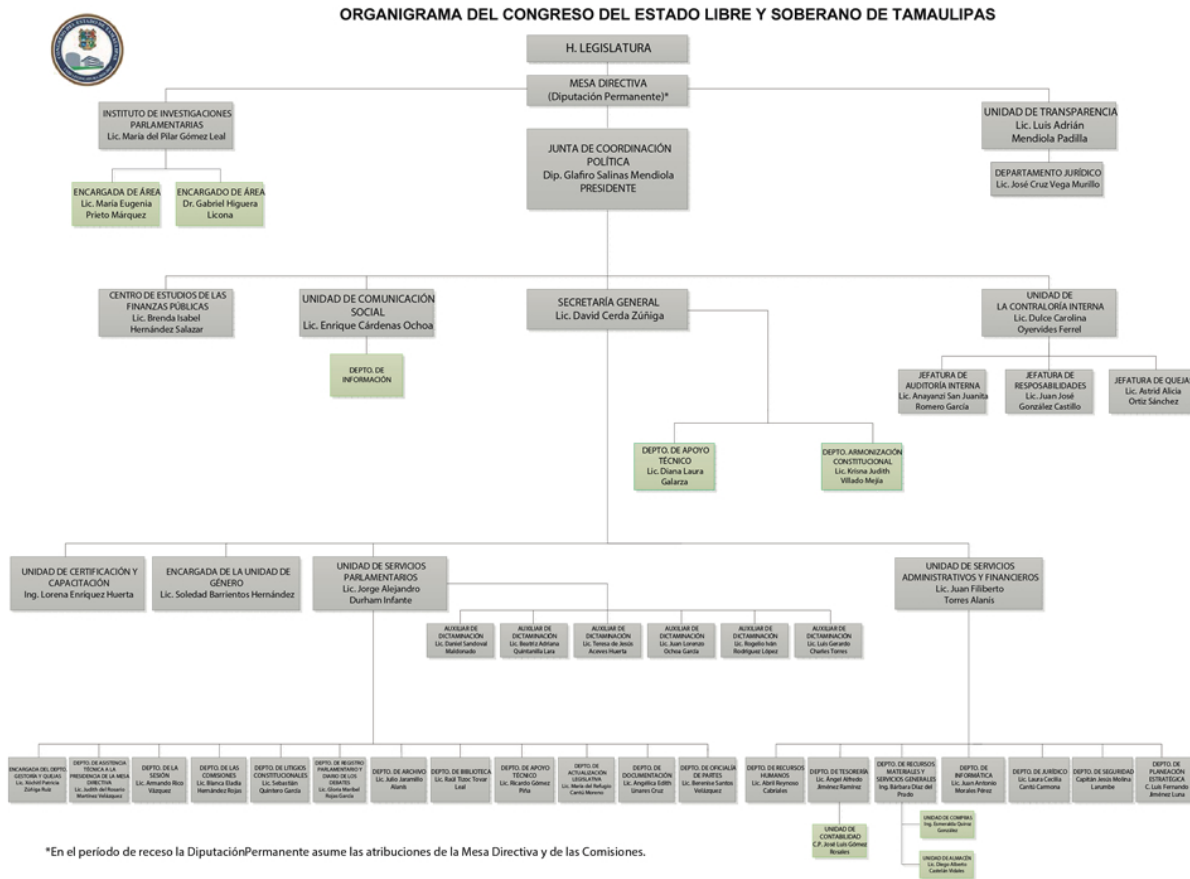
ORGANIGRAMA DEL CONGRESO DEL ESTADO LIBRE Y SOBERANO DE TAMAULIPAS

H. LEGISLATURA

MESA DIRECTIVA
(Diputación Permanente)*

INSTITUTO DE INVESTIGACIONES PARLAMENTARIAS
Lic. María del Pilar Gómez Leal

ENCARGADA DE ÁREA
Lic. María Eugenia Prieto Márquez

ENCARGADO DE ÁREA
Dr. Gabriel Higuera Licona

JUNTA DE COORDINACIÓN POLÍTICA
Dip. Glafiro Salinas Mendiola
PRESIDENTE

UNIDAD DE TRANSPARENCIA
Lic. Luis Adrián Mendiola Padilla

DEPARTAMENTO JURÍDICO
Lic. José Cruz Vega Murillo

CENTRO DE ESTUDIOS DE LAS FINANZAS PÚBLICAS
Lic. Brenda Isabel Hernández Salazar

UNIDAD DE COMUNICACIÓN SOCIAL
Lic. Enrique Cárdenas Ochoa

DEPTO. DE INFORMACIÓN

SECRETARÍA GENERAL
Lic. David Cerda Zúñiga

UNIDAD DE LA CONTRALORÍA INTERNA
Lic. Dulce Carolina Oyervides Ferrel

JEFATURA DE AUDITORÍA INTERNA
Lic. Anayanzi San Juanita Romero García

JEFATURA DE RESPOSABILIDADES
Lic. Juan José González Castillo

JEFATURA DE QUEJA
Lic. Astrid Alicia Ortiz Sánchez

DEPTO. DE APOYO TÉCNICO
Lic. Diana Laura Galarza

DEPTO. ARMONIZACIÓN CONSTITUCIONAL
Lic. Krisna Judith Villado Mejía

UNIDAD DE CERTIFICACIÓN Y CAPACITACIÓN
Ing. Lorena Enríquez Huerta

ENCARGADA DE LA UNIDAD DE GÉNERO
Lic. Soledad Barrientos Hernández

UNIDAD DE SERVICIOS PARLAMENTARIOS
Lic. Jorge Alejandro Durham Infante

UNIDAD DE SERVICIOS ADMINISTRATIVOS Y FINANCIEROS
Lic. Juan Filiberto Torres Alanís

AUXILIAR DE DICTAMINACIÓN
Lic. Daniel Sandoval Maldonado

AUXILIAR DE DICTAMINACIÓN
Lic. Beatriz Adriana Quintanilla Lara

AUXILIAR DE DICTAMINACIÓN
Lic. Teresa de Jesús Aceves Huerta

AUXILIAR DE DICTAMINACIÓN
Lic. Juan Lorenzo Ochoa García

AUXILIAR DE DICTAMINACIÓN
Lic. Rogelio Iván Rodríguez López

AUXILIAR DE DICTAMINACIÓN
Lic. Luis Gerardo Charles Torres

ENCARGADA DEL DEPTO. GESTORÍA Y QUEJAS
Lic. Xochitl Patricia Zúñiga Ruiz

DEPTO. DE ASISTENCIA TÉCNICA A LA PRESIDENCIA DE LA MESA DIRECTIVA
Lic. Judith del Rosario Martínez Velázquez

DEPTO. DE LA SESIÓN
Lic. Armando Rico Vázquez

DEPTO. DE LAS COMISIONES
Lic. Blanca Eladia Hernández Rojas

DEPTO. DE LITIGIOS CONSTITUCIONALES
Lic. Sebastián Quintero García

DEPTO. DE REGISTRO PARLAMENTARIO Y DIARIO DE LOS DEBATES
Lic. Gloria Maribel Rojas García

DEPTO. DE ARCHIVO
Lic. Julio Jaramillo Alanís

DEPTO. DE BIBLIOTECA
Lic. Raúl Tizoc Tovar Leal

DEPTO. DE APOYO TÉCNICO
Lic. Ricardo Gómez Piña

DEPTO. DE ACTUALIZACIÓN LEGISLATIVA
Lic. María del Refugio Cantú Moreno

DEPTO. DE DOCUMENTACIÓN
Lic. Angélica Edith Linares Cruz

DEPTO. DE OFICIALÍA DE PARTES
Lic. Berenice Santos Velázquez

DEPTO. DE RECURSOS HUMANOS
Lic. Abril Reynoso Cabriales

DEPTO. DE TESORERÍA
Lic. Ángel Alfredo Jiménez Ramírez

UNIDAD DE CONTABILIDAD
C.P. José Luis Gómez Rosales

DEPTO. DE RECURSOS MATERIALES Y SERVICIOS GENERALES
Ing. Bárbara Díaz del Prado

UNIDAD DE COMPRAS
Ing. Esmeralda Quiroz González

UNIDAD DE ALMACÉN
Lic. Diego Alberto Castelán Vidales

DEPTO. DE INFORMÁTICA
Lic. Juan Antonio Morales Pérez

DEPTO. DE JURÍDICO
Lic. Laura Cecilia Cantú Carmona

DEPTO. DE SEGURIDAD
Capitán Jesús Medina Larumbe

DEPTO. DE PLANEACIÓN ESTRATÉGICA
C. Luis Fernando Jiménez Luna

*En el período de receso la DiputaciónPermanente asume las atribuciones de la Mesa Directiva y de las Comisiones.